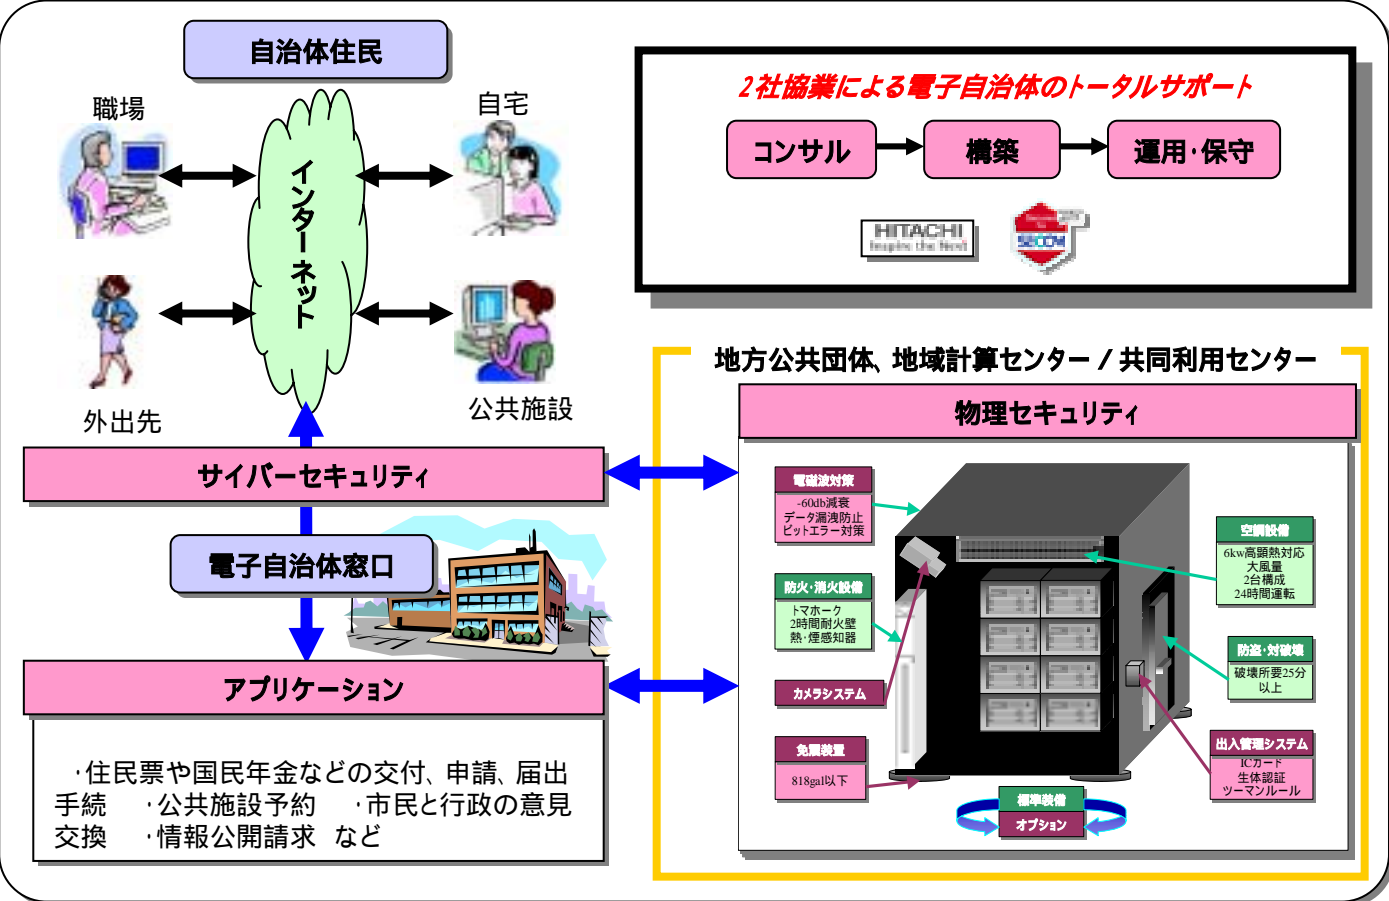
自治体住民

職場

自宅

インターネット

外出先

公共施設

2社協業による電子自治体のトータルサポート

コンサル

構築

運用・保守

HITACHI
Inspire the Next

SECOM

地方公共団体、地域計算センター／共同利用センター

物理セキュリティ

サイバーセキュリティ

電子自治体窓口

アプリケーション

・住民票や国民年金などの交付、申請、届出手続　・公共施設予約　・市民と行政の意見交換　・情報公開請求　など

電磁波対策
-60db減衰
データ漏洩防止
ビットエラー対策

防火・消火設備
トマホーク
2時間耐火壁
熱・煙感知器

カメラシステム

免震装置
818gal以下

空調設備
6kw高顕熱対応
大風量
2台構成
24時間運転

防盗・対破壊
破壊所要25分以上

出入管理システム
ICカード
生体認証
ツーマンルール

標準装備
オプション